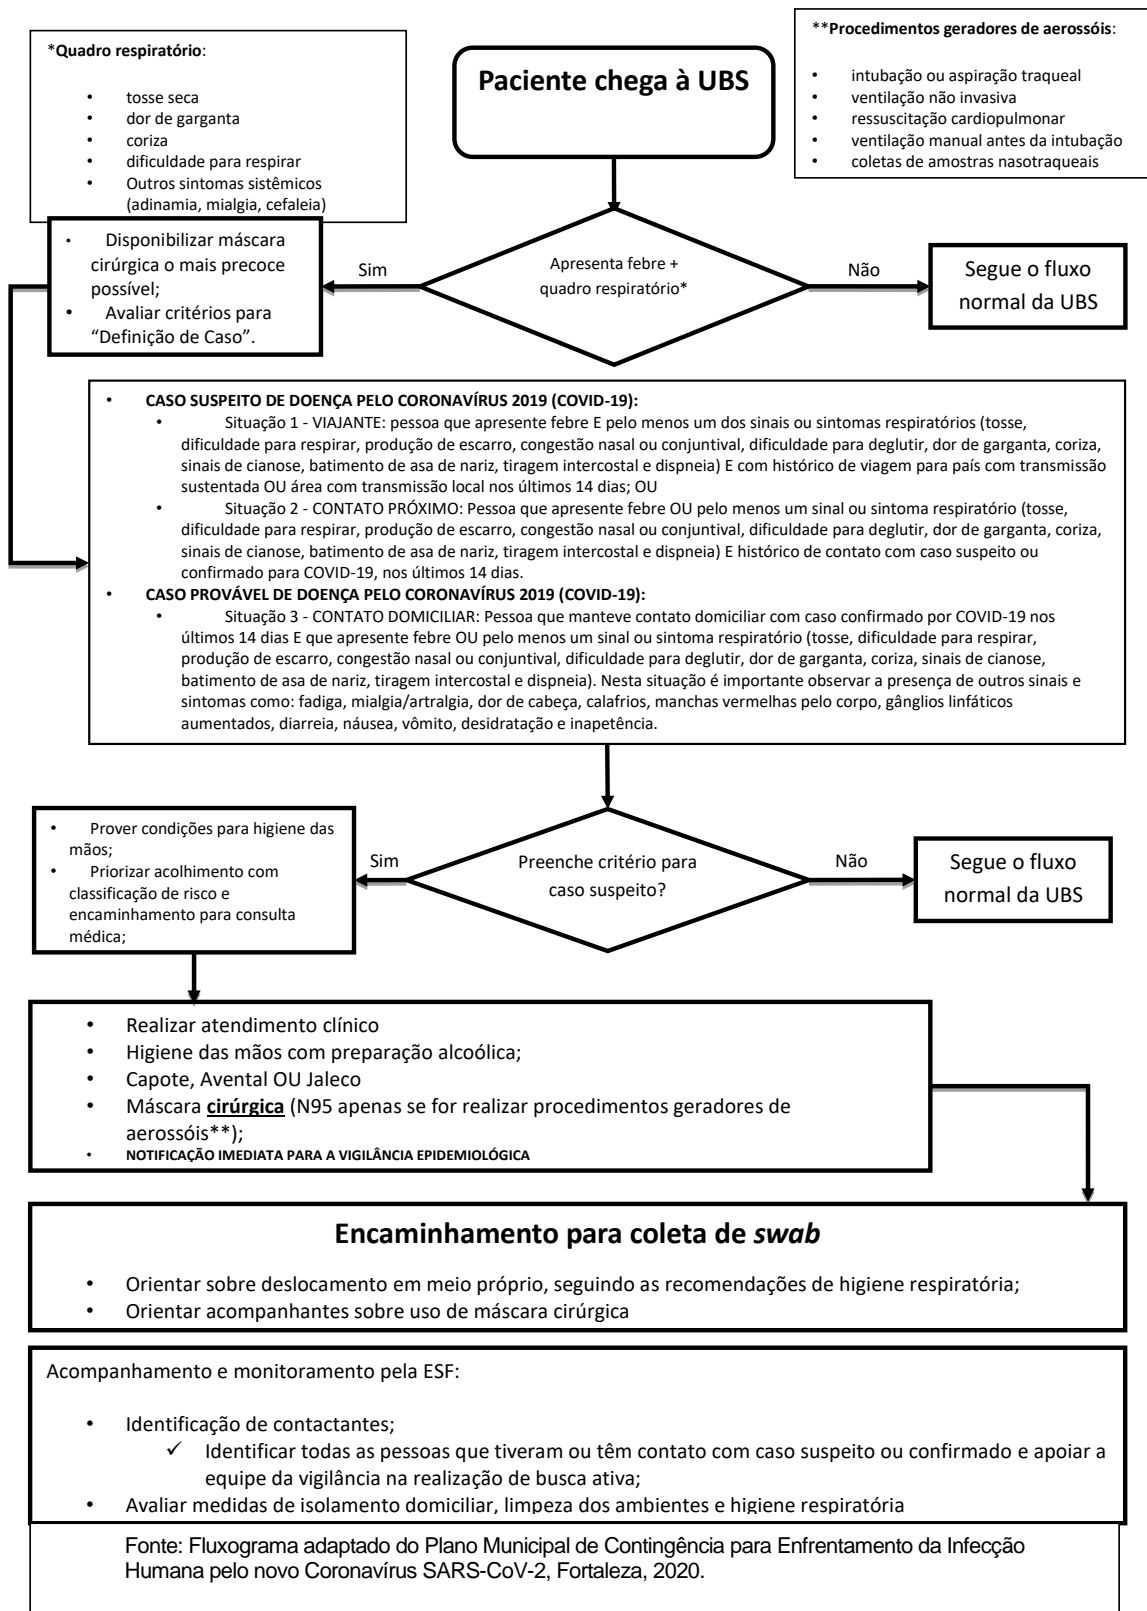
*Quadro respiratório:

- tosse seca
- dor de garganta
- coriza
- dificuldade para respirar
- Outros sintomas sistêmicos (adinamia, mialgia, cefaleia)

Paciente chega à UBS

**Procedimentos geradores de aerossóis:

- intubação ou aspiração traqueal
- ventilação não invasiva
- ressuscitação cardiopulmonar
- ventilação manual antes da intubação
- coletas de amostras nasotraqueais

- Disponibilizar máscara cirúrgica o mais precoce possível;
- Avaliar critérios para "Definição de Caso".

Sim

Apresenta febre + quadro respiratório*

Não

Segue o fluxo normal da UBS

- CASO SUSPEITO DE DOENÇA PELO CORONAVÍRUS 2019 (COVID-19):
  - Situação 1 - VIAJANTE: pessoa que apresente febre E pelo menos um dos sinais ou sintomas respiratórios (tosse, dificuldade para respirar, produção de escarro, congestão nasal ou conjuntival, dificuldade para deglutir, dor de garganta, coriza, sinais de cianose, batimento de asa de nariz, tiragem intercostal e dispneia) E com histórico de viagem para país com transmissão sustentada OU área com transmissão local nos últimos 14 dias; OU
  - Situação 2 - CONTATO PRÓXIMO: Pessoa que apresente febre OU pelo menos um sinal ou sintoma respiratório (tosse, dificuldade para respirar, produção de escarro, congestão nasal ou conjuntival, dificuldade para deglutir, dor de garganta, coriza, sinais de cianose, batimento de asa de nariz, tiragem intercostal e dispneia) E histórico de contato com caso suspeito ou confirmado para COVID-19, nos últimos 14 dias.
- CASO PROVÁVEL DE DOENÇA PELO CORONAVÍRUS 2019 (COVID-19):
  - Situação 3 - CONTATO DOMICILIAR: Pessoa que manteve contato domiciliar com caso confirmado por COVID-19 nos últimos 14 dias E que apresente febre OU pelo menos um sinal ou sintoma respiratório (tosse, dificuldade para respirar, produção de escarro, congestão nasal ou conjuntival, dificuldade para deglutir, dor de garganta, coriza, sinais de cianose, batimento de asa de nariz, tiragem intercostal e dispneia). Nesta situação é importante observar a presença de outros sinais e sintomas como: fadiga, mialgia/artralgia, dor de cabeça, calafrios, manchas vermelhas pelo corpo, gânglios linfáticos aumentados, diarreia, náusea, vômito, desidratação e inapetência.

- Prover condições para higiene das mãos;
- Priorizar acolhimento com classificação de risco e encaminhamento para consulta médica;

Sim

Preenche critério para caso suspeito?

Não

Segue o fluxo normal da UBS

- Realizar atendimento clínico
- Higiene das mãos com preparação alcoólica;
- Capote, Avental OU Jaleco
- Máscara **cirúrgica** (N95 apenas se for realizar procedimentos geradores de aerossóis**);
- NOTIFICAÇÃO IMEDIATA PARA A VIGILÂNCIA EPIDEMIOLÓGICA

Encaminhamento para coleta de *swab*

- Orientar sobre deslocamento em meio próprio, seguindo as recomendações de higiene respiratória;
- Orientar acompanhantes sobre uso de máscara cirúrgica

Acompanhamento e monitoramento pela ESF:

- Identificação de contactantes;
  ✓ Identificar todas as pessoas que tiveram ou têm contato com caso suspeito ou confirmado e apoiar a equipe da vigilância na realização de busca ativa;
- Avaliar medidas de isolamento domiciliar, limpeza dos ambientes e higiene respiratória

Fonte: Fluxograma adaptado do Plano Municipal de Contingência para Enfrentamento da Infecção Humana pelo novo Coronavírus SARS-CoV-2, Fortaleza, 2020.